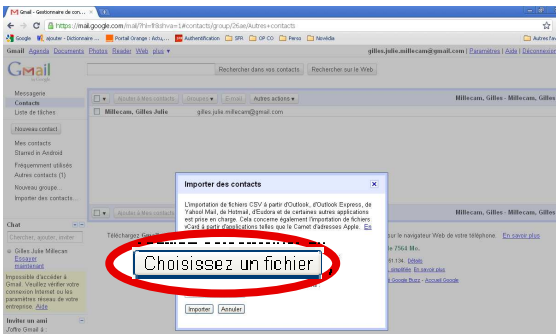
Gmail - Gestionnaire de con... ×

https://mail.google.com/mail/?hl=fr&shva=1#contacts/group/2f6ae/Autres+contacts

Google | ajouter - Dictionnaire ... | Portail Orange - Actu, ... | Authentification | SFR | GP CO | Perso | Névédia | Autres fav

Gmail Agenda Documents Photos Reader Web plus ▾

gilles.julie.millecam@gmail.com | Paramètres | Aide | Déconnexion

Gmail by Google

Rechercher dans vos contacts | Rechercher sur le Web

Messagerie
Contacts
Liste de tâches

Nouveau contact

Mes contacts
Starred in Android
Fréquemment utilisés
Autres contacts (1)
Nouveau groupe...
Importer des contacts...

Ajouter à Mes contacts | Groupes ▾ | E-mail | Autres actions ▾

Millecam, Gilles - Millecam, Gilles - Millecam

Millecam, Gilles Julie | gilles.julie.millecam@gmail.com

Millecam, Gilles - Millecam, Gilles - Millecam

Téléchargez Gmail

sur le navigateur Web de votre téléphone. En savoir plus

Chat

Chercher, ajouter, inviter

Gilles Julie Millecam
Essayer maintenant

Impossible d'accéder à Gmail. Veuillez vérifier votre connexion Internet ou les paramètres réseau de votre entreprise. Aide

Inviter un ami
Joffre Gmail à :

Importer des contacts ×

L'importation de fichiers CSV à partir d'Outlook, d'Outlook Express, de Yahoo! Mail, de Hotmail, d'Eudora et de certaines autres applications est prise en charge. Cela concerne également l'importation de fichiers vCard à partir d'applications telles que le Carnet d'adresses Apple. En

Choisissez un fichier

Importer | Annuler

7564 Mo.

01:34. Détails

simplifiée En savoir plus

Google Buzz - Accueil Google